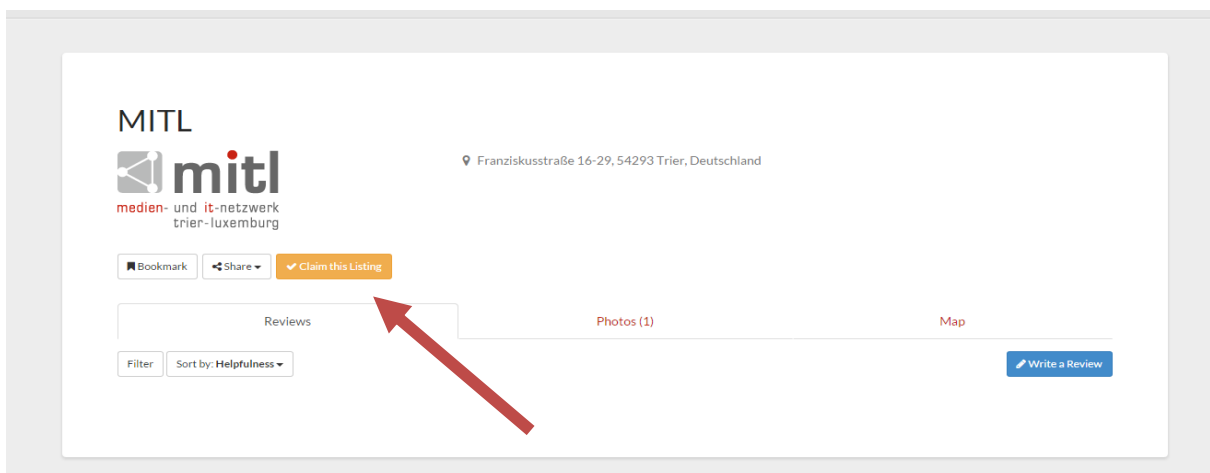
MITL

mitl
medien- und it-netzwerk
trier-luxemburg

Franziskusstraße 16-29, 54293 Trier, Deutschland

Bookmark
Share
Claim this Listing

Reviews
Photos (1)
Map

Filter
Sort by: Helpfulness

Write a Review